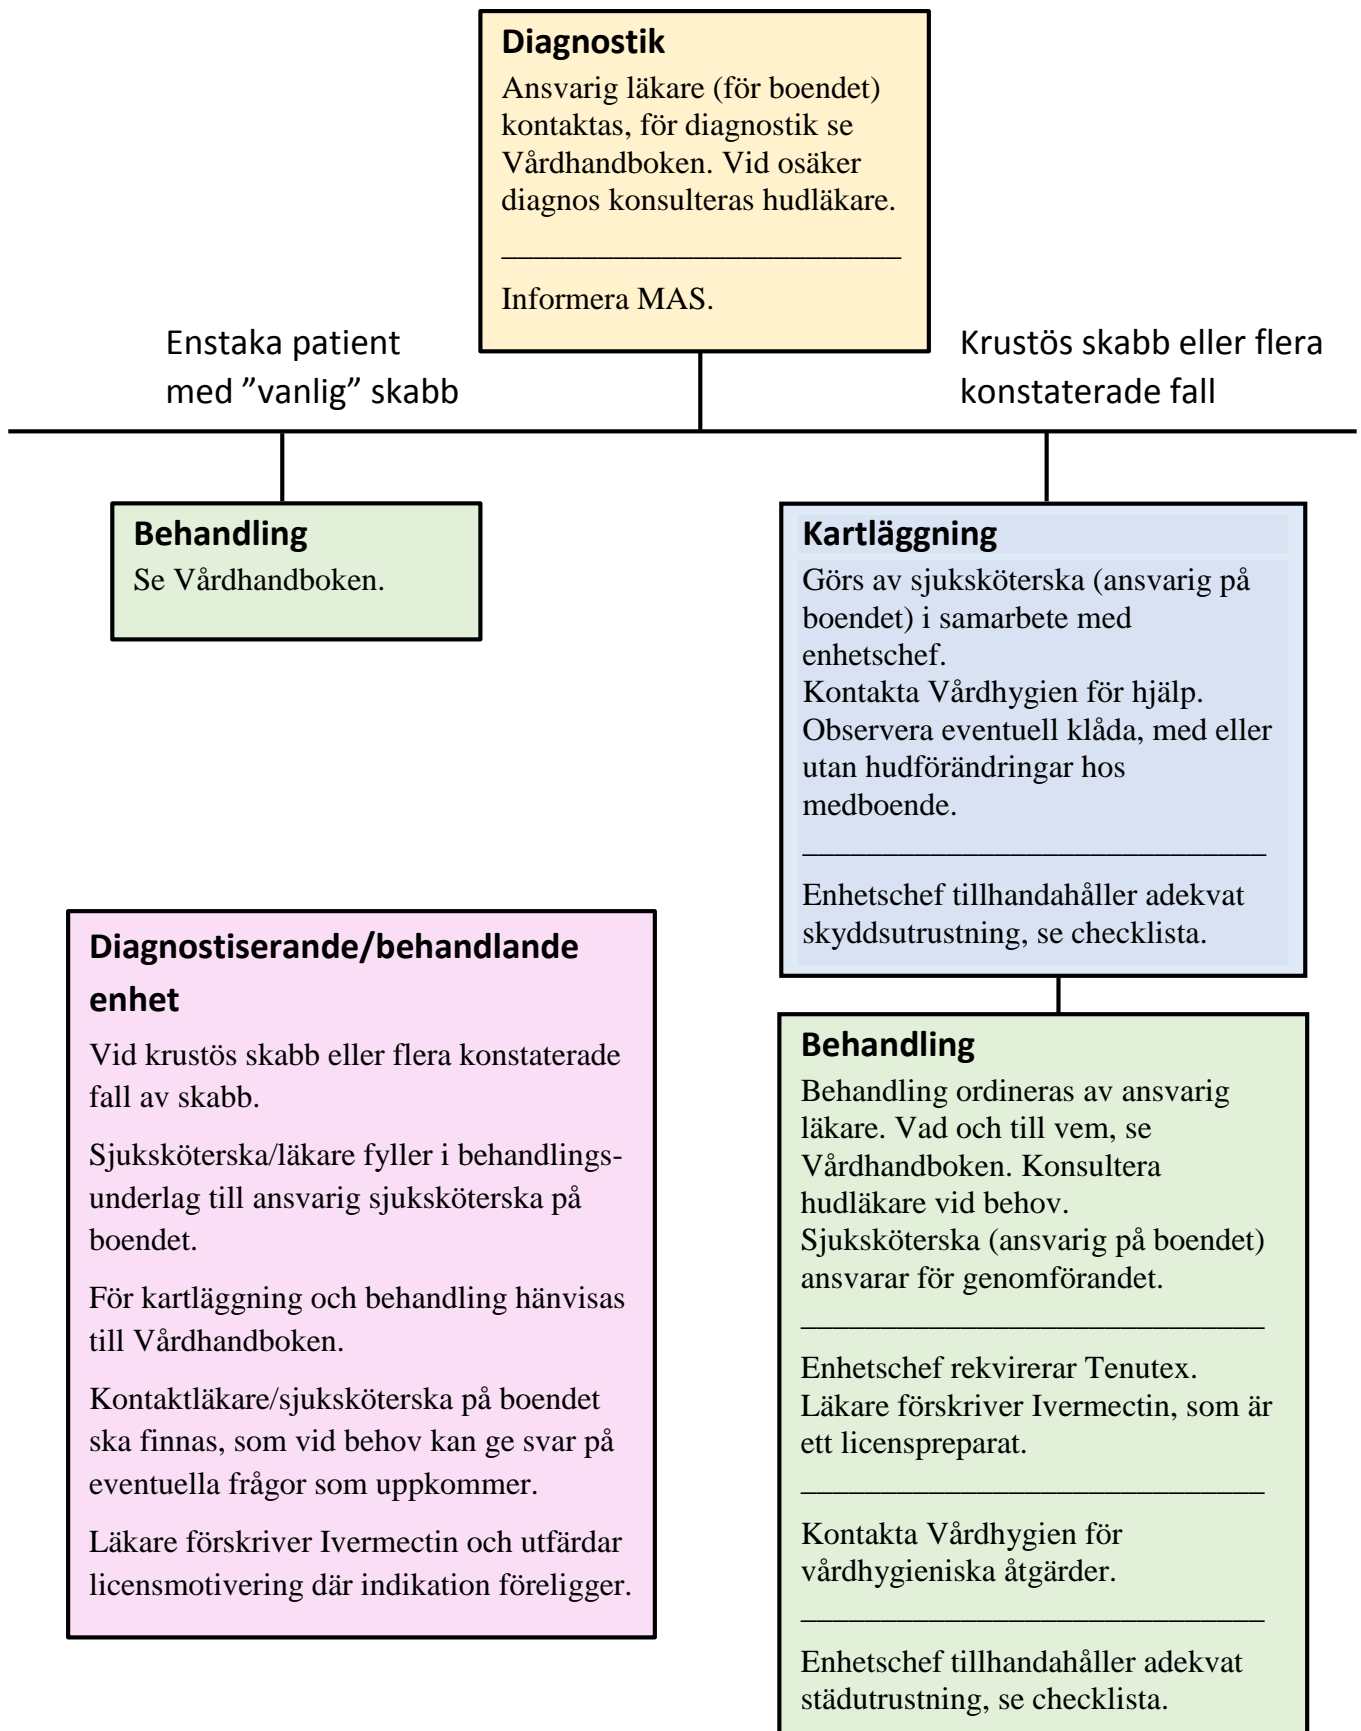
Diagnostik

Ansvarig läkare (för boendet) kontaktas, för diagnostik se Vårdhandboken. Vid osäker diagnos konsulteras hudläkare.

Informera MAS.

Enstaka patient med ”vanlig” skabb

Krustös skabb eller flera konstaterade fall

Behandling

Se Vårdhandboken.

Kartläggning

Görs av sjuksköterska (ansvarig på boendet) i samarbete med enhetschef.
Kontakta Vårdhygien för hjälp.
Observera eventuell klåda, med eller utan hudförändringar hos medboende.

Enhetschef tillhandahåller adekvat skyddsutrustning, se checklista.

Diagnostiserande/behandlande enhet

Vid krustös skabb eller flera konstaterade fall av skabb.

Sjuksköterska/läkare fyller i behandlingsunderlag till ansvarig sjuksköterska på boendet.

För kartläggning och behandling hänvisas till Vårdhandboken.

Kontaktläkare/sjuksköterska på boendet ska finnas, som vid behov kan ge svar på eventuella frågor som uppkommer.

Läkare förskriver Ivermectin och utfärdar licensmotivering där indikation föreligger.

Behandling

Behandling ordineras av ansvarig läkare. Vad och till vem, se Vårdhandboken. Konsultera hudläkare vid behov.
Sjuksköterska (ansvarig på boendet) ansvarar för genomförandet.

Enhetschef rekvirerar Tenutex.
Läkare förskriver Ivermectin, som är ett licenspreparat.

Kontakta Vårdhygien för vårdhygieniska åtgärder.

Enhetschef tillhandahåller adekvat städutrustning, se checklista.